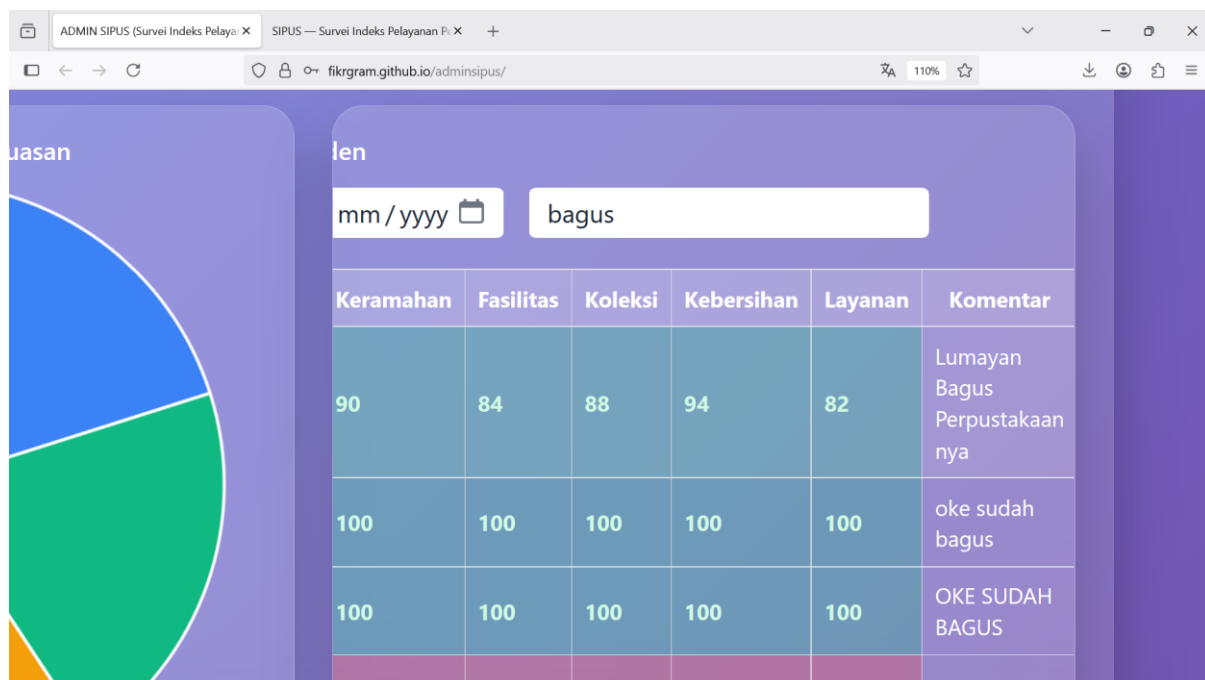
ADMIN SIPUS (Survei Indeks Pelaya
SIPUS — Survei Indeks Pelayanan P
+
fikrgram.github.io/adminsipus/
110%

uasan

den

mm / yyyy

bagus

| Keramahan | Fasilitas | Koleksi | Kebersihan | Layanan | Komentar |
|---|---|---|---|---|---|
| 90 | 84 | 88 | 94 | 82 | Lumayan Bagus Perpustakaannya |
| 100 | 100 | 100 | 100 | 100 | oke sudah bagus |
| 100 | 100 | 100 | 100 | 100 | OKE SUDAH BAGUS |